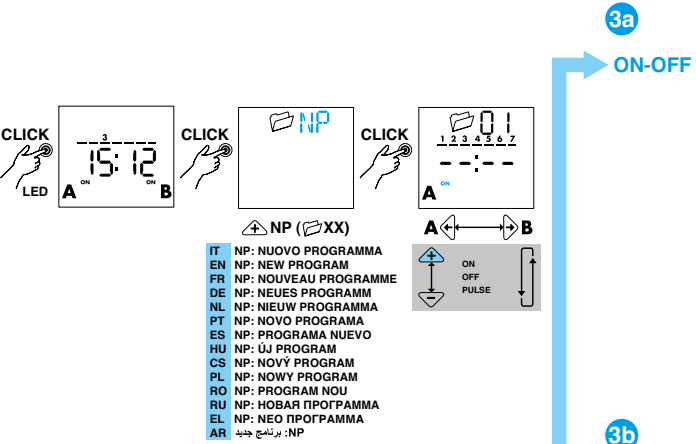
3a

ON-OFF

CLICK

LED

3

15:12

A ON ON B

CLICK

NP

CLICK

01

1 2 3 4 5 6 7

--:--

A ON

NP (XX)

A B

| IT | NP: NUOVO PROGRAMMA |
|---|---|
| EN | NP: NEW PROGRAM |
| FR | NP: NOUVEAU PROGRAMME |
| DE | NP: NEUES PROGRAMM |
| NL | NP: NIEUW PROGRAMMA |
| PT | NP: NOVO PROGRAMA |
| ES | NP: PROGRAMA NUEVO |
| HU | NP: ÚJ PROGRAM |
| CS | NP: NOVÝ PROGRAM |
| PL | NP: NOWY PROGRAM |
| RO | NP: PROGRAM NOU |
| RU | NP: НОВАЯ ПРОГРАММА |
| EL | NP: ΝΕΟ ΠΡΟΓΡΑΜΜΑ |
| AR | NP: برنامج جديد |

ON
OFF
PULSE

3b